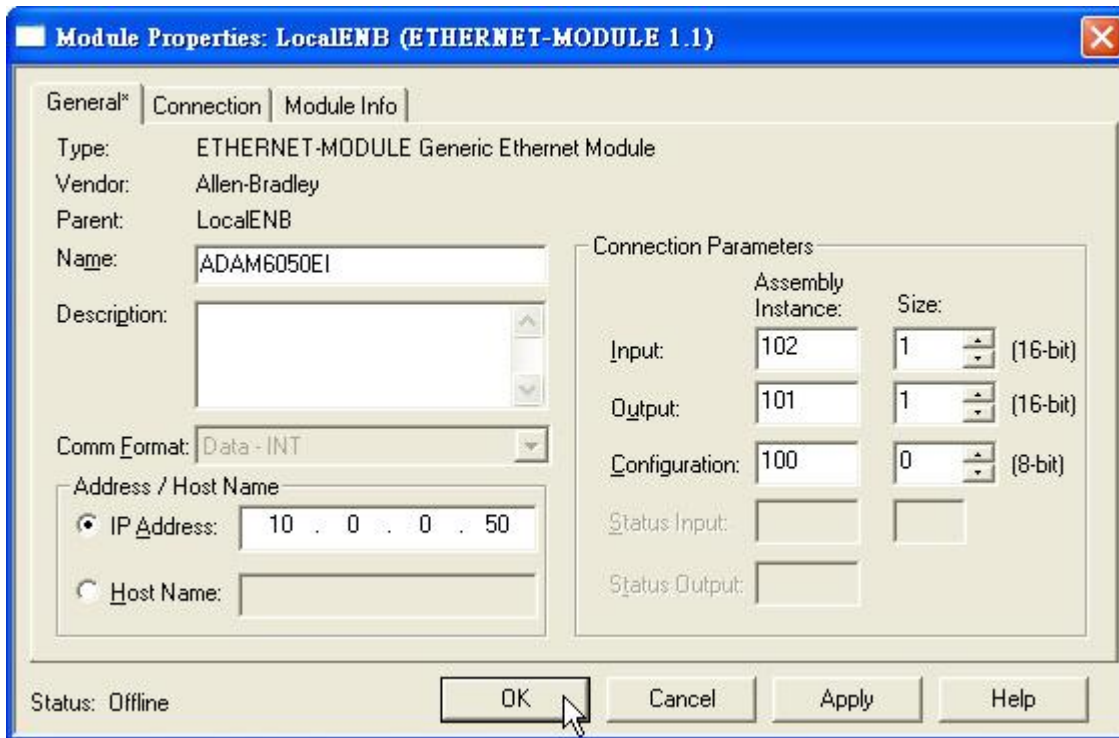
Module Properties: LocalENB (ETHERNET-MODULE 1.1)

General* | Connection | Module Info

Type: ETHERNET-MODULE Generic Ethernet Module
Vendor: Allen-Bradley
Parent: LocalENB
Name: ADAM6050EI
Description:

Comm Format: Data - INT

Address / Host Name
IP Address: 10 . 0 . 0 . 50
Host Name:

Connection Parameters

| | Assembly Instance: | Size: | |
|---|---|---|---|
| Input: | 102 | 1 | (16-bit) |
| Output: | 101 | 1 | (16-bit) |
| Configuration: | 100 | 0 | (8-bit) |
| Status Input: | | | |
| Status Output: | | | |

Status: Offline

OK | Cancel | Apply | Help